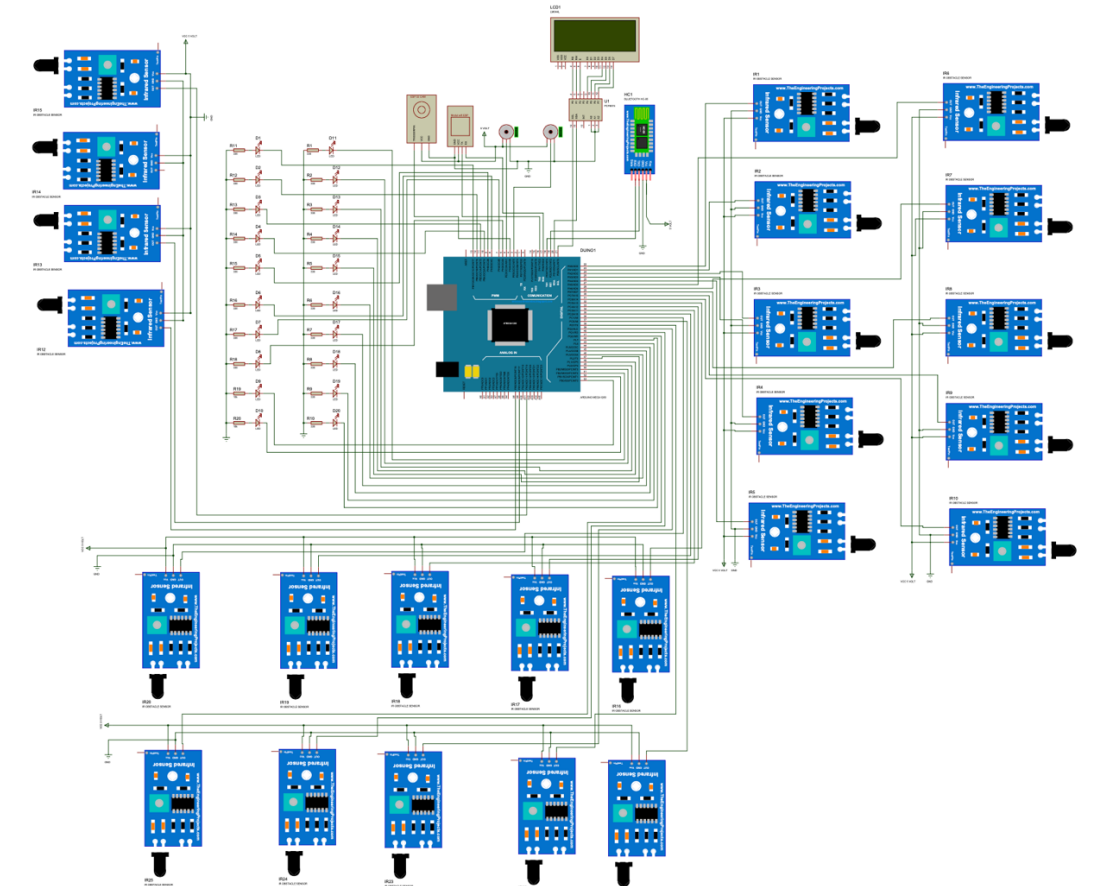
LCD1

U1

HC1

DUINO1

Infrared Sensor
www.TheEngineeringProjects.com

IR15
IR14
IR13
IR12

IR1
IR2
IR3
IR4
IR5
IR6
IR7
IR8
IR9
IR10
IR11

IR20
IR19
IR18
IR17
IR16
IR25
IR24
IR23

D1
D2
D3
D4
D5
D6
D7
D8
D9
D10
D11
D12
D13
D14
D15
D16
D17
D18
D19
D20

R1
R2
R3
R4
R5
R6
R7
R8
R9
R10
R11
R12
R13
R14
R15
R16
R17
R18
R19
R20

PWM
COMMUNICATION
ANALOG IN